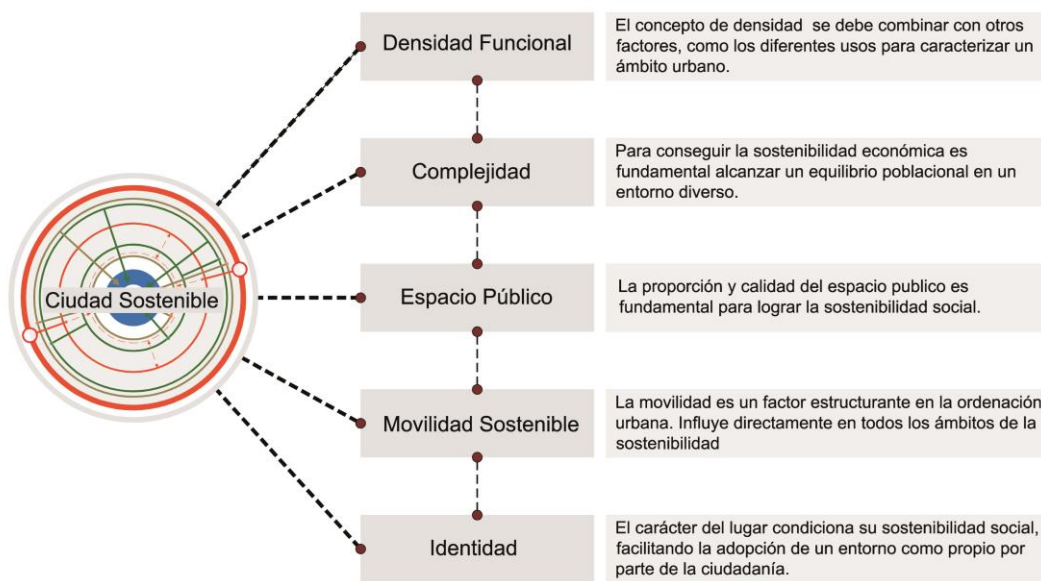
Ciudad Sostenible

Densidad Funcional

El concepto de densidad se debe combinar con otros factores, como los diferentes usos para caracterizar un ámbito urbano.

Complejidad

Para conseguir la sostenibilidad económica es fundamental alcanzar un equilibrio poblacional en un entorno diverso.

Espacio Público

La proporción y calidad del espacio publico es fundamental para lograr la sostenibilidad social.

Movilidad Sostenible

La movilidad es un factor estructurante en la ordenación urbana. Influye directamente en todos los ámbitos de la sostenibilidad

Identidad

El carácter del lugar condiciona su sostenibilidad social, facilitando la adopción de un entorno como propio por parte de la ciudadanía.